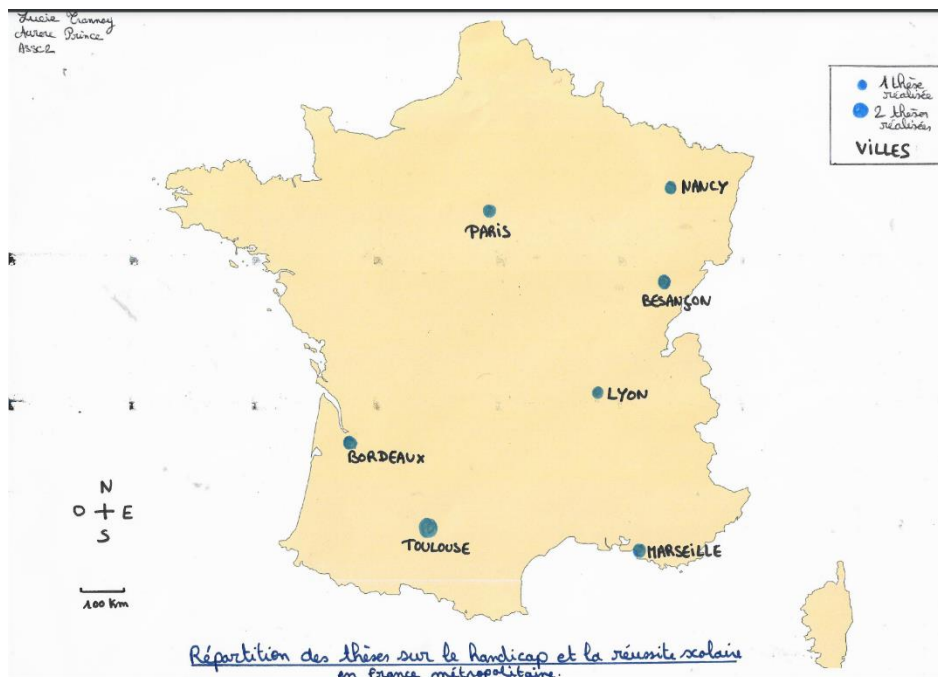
Lucie Tranney
Aurore Prince
ASSC2

1 thèse réalisée
2 thèses réalisées
VILLES

NANCY
PARIS
BESANÇON
LYON
BORDEAUX
TOULOUSE
MARSEILLE

N
O E
S

100 Km

Répartition des thèses sur le handicap et la réussite scolaire en France métropolitaine.